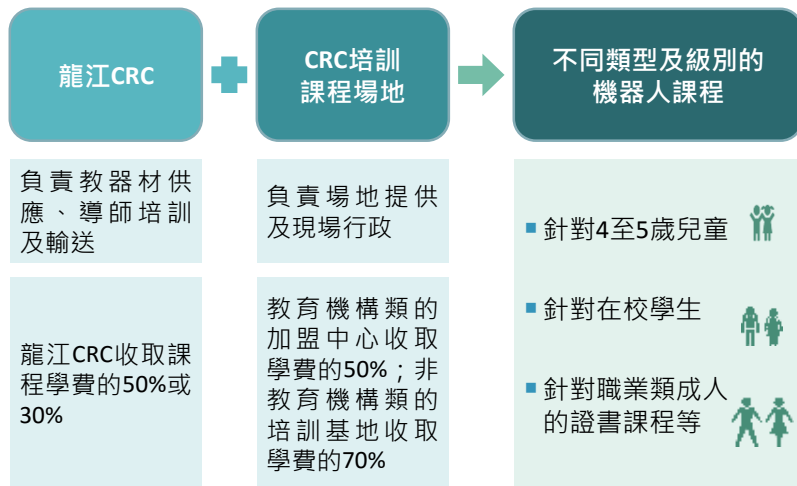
龍江CRC

CRC培訓課程場地

不同類型及級別的機器人課程

負責教器材供應、導師培訓及輸送

負責場地提供及現場行政

龍江CRC收取課程學費的50%或30%

教育機構類的加盟中心收取學費的50%；非教育機構類的培訓基地收取學費的70%

針對4至5歲兒童

針對在校學生

針對職業類成人的證書課程等